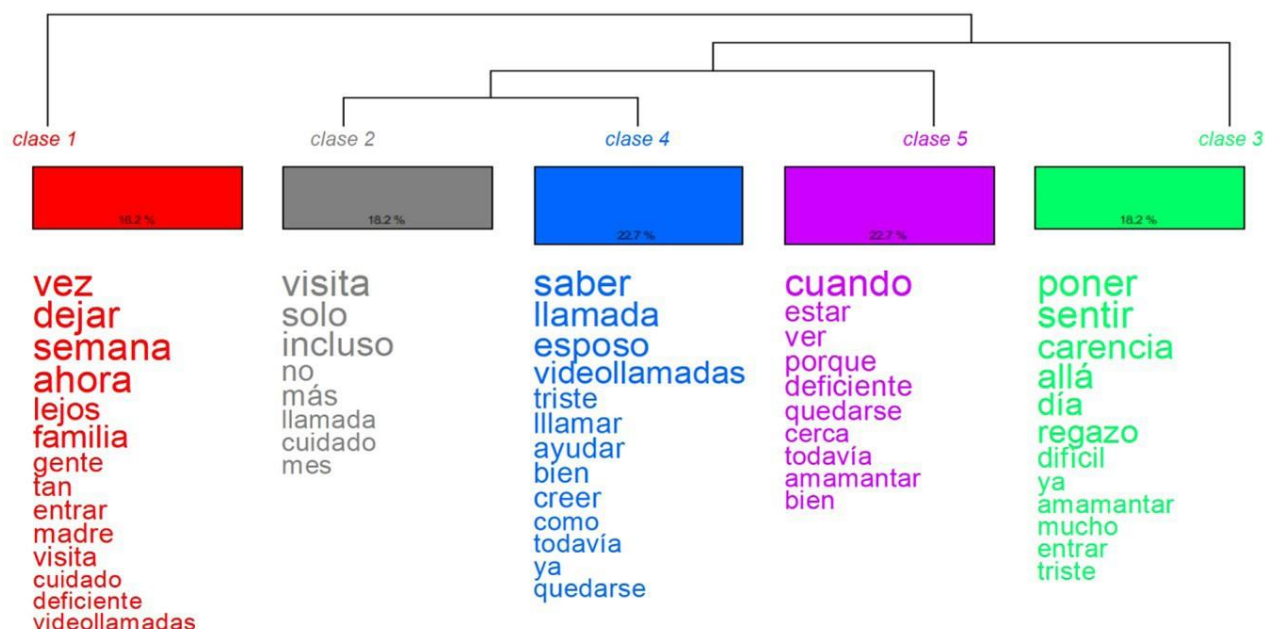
clase 1
16,2 %
vez
dejar
semana
ahora
lejos
familia
gente
tan
entrar
madre
visita
cuidado
deficiente
videollamadas

clase 2
18,2 %
visita
solo
incluso
no
más
llamada
cuidado
mes

clase 4
22,7 %
saber
llamada
esposo
videollamadas
triste
lllamar
ayudar
bien
creer
como
todavía
ya
quedarse

clase 5
22,7 %
cuando
estar
ver
porque
deficiente
quedarse
cerca
todavía
amamantar
bien

clase 3
18,2 %
poner
sentir
carencia
allá
día
regazo
difícil
ya
amamantar
mucho
entrar
triste